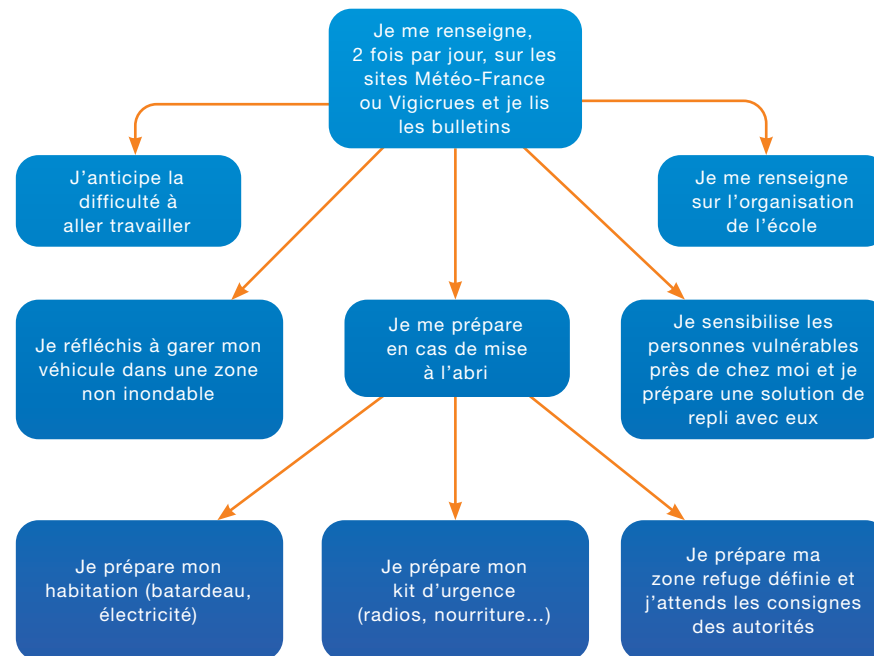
Je me renseigne, 2 fois par jour, sur les sites Météo-France ou Vigicrues et je lis les bulletins

J’anticipe la difficulté à aller travailler

Je me renseigne sur l’organisation de l’école

Je réfléchis à garer mon véhicule dans une zone non inondable

Je me prépare en cas de mise à l’abri

Je sensibilise les personnes vulnérables près de chez moi et je prépare une solution de repli avec eux

Je prépare mon habitation (batardeau, électricité)

Je prépare mon kit d’urgence (radios, nourriture...)

Je prépare ma zone refuge définie et j’attends les consignes des autorités